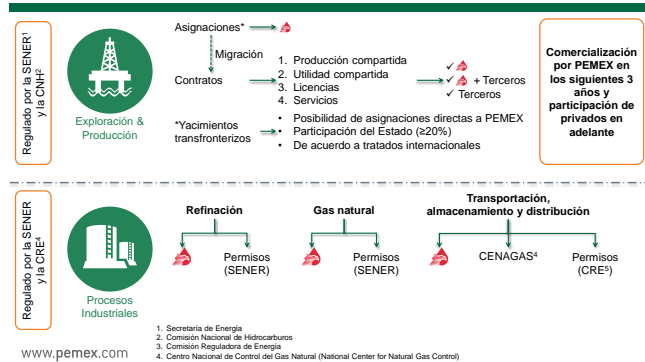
Regulado por la SENER¹ y la CNH²

Exploración & Producción

Asignaciones*

Migración

Contratos

1. Producción compartida
2. Utilidad compartida
3. Licencias
4. Servicios

✓
✓ + Terceros
✓ Terceros

*Yacimientos transfronterizos

• Posibilidad de asignaciones directas a PEMEX
• Participación del Estado (≥20%)
• De acuerdo a tratados internacionales

Comercialización por PEMEX en los siguientes 3 años y participación de privados en adelante

Regulado por la SENER y la CRE³

Procesos Industriales

Refinación

Permisos (SENER)

Gas natural

Permisos (SENER)

Transportación, almacenamiento y distribución

CENAGAS⁴

Permisos (CRE⁵)

1. Secretaría de Energía
2. Comisión Nacional de Hidrocarburos
3. Comisión Reguladora de Energía
4. Centro Nacional de Control del Gas Natural (National Center for Natural Gas Control)

www.pemex.com